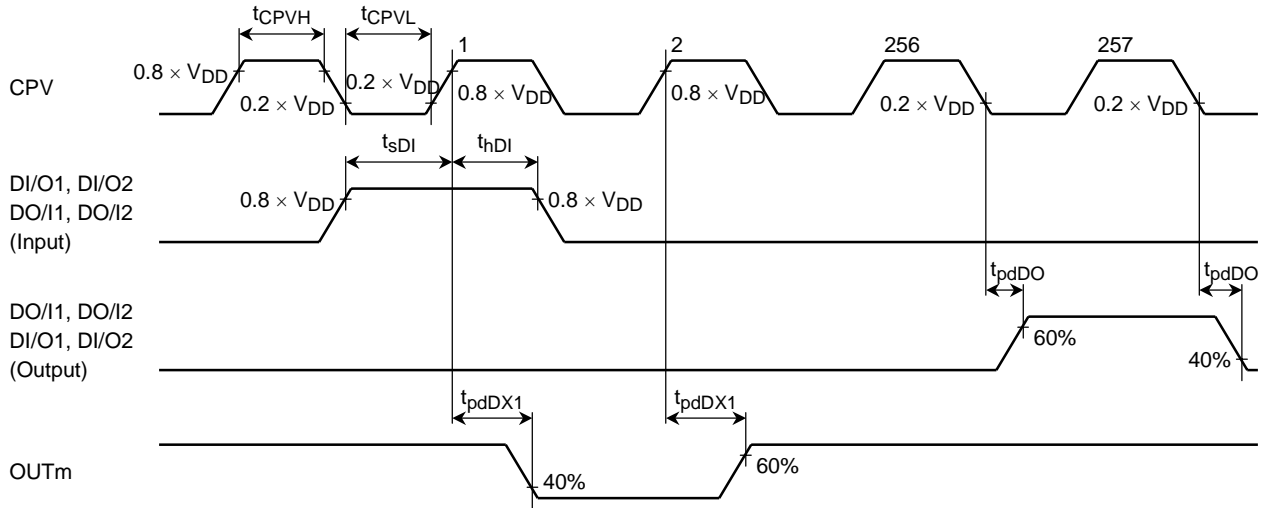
$t_{CPVH}$

$t_{CPVL}$

1

2

256

257

CPV

$0.8 \times V_{DD}$

$0.2 \times V_{DD}$

$0.2 \times V_{DD}$

$0.8 \times V_{DD}$

$0.8 \times V_{DD}$

$0.2 \times V_{DD}$

$0.2 \times V_{DD}$

$t_{sDI}$

$t_{hDI}$

DI/O1, DI/O2
DO/I1, DO/I2
(Input)

$0.8 \times V_{DD}$

$0.8 \times V_{DD}$

$t_{pdDO}$

$t_{pdDO}$

DO/I1, DO/I2
DI/O1, DI/O2
(Output)

60%

40%

$t_{pdDX1}$

$t_{pdDX1}$

OUTm

40%

60%